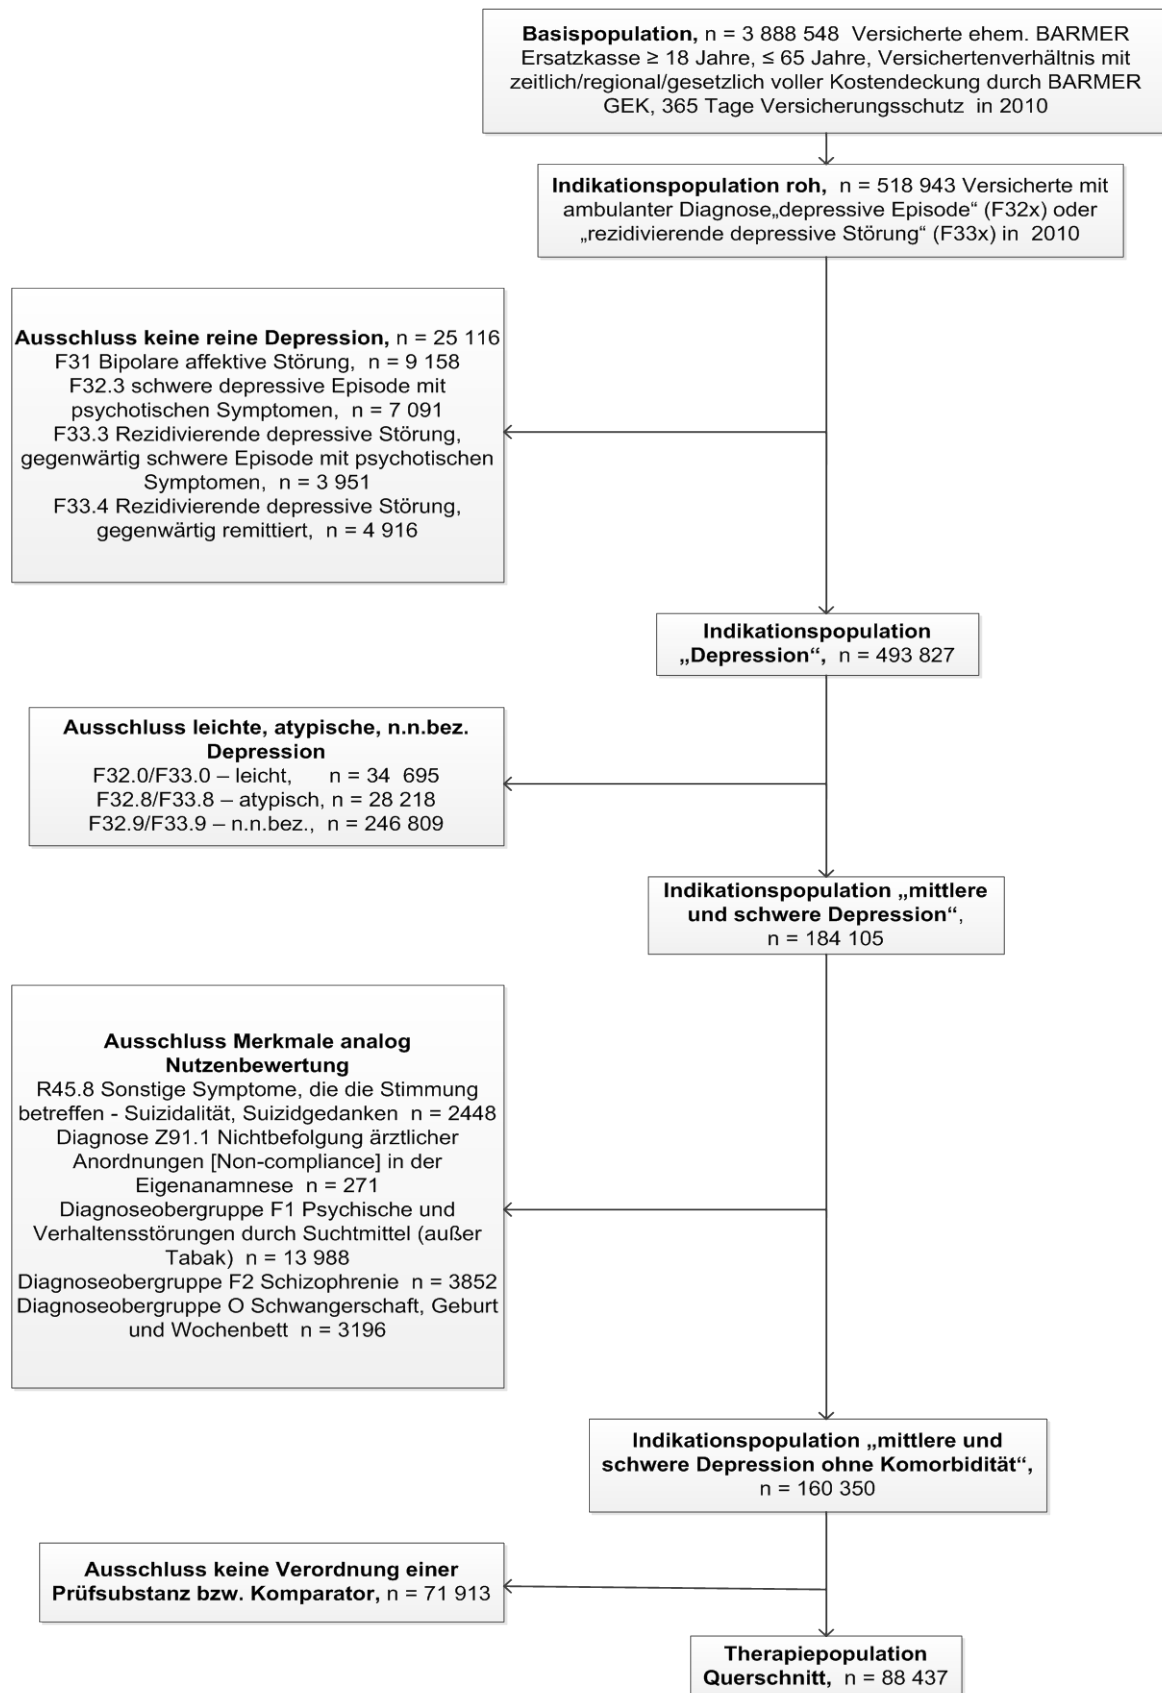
**Basispopulation,** n = 3 888 548 Versicherte ehem. BARMER Ersatzkasse ≥ 18 Jahre, ≤ 65 Jahre, Versichertenverhältnis mit zeitlich/regional/gesetzlich voller Kostendeckung durch BARMER GEK, 365 Tage Versicherungsschutz in 2010

**Indikationspopulation roh,** n = 518 943 Versicherte mit ambulanter Diagnose„depressive Episode“ (F32x) oder „rezidivierende depressive Störung“ (F33x) in 2010

**Ausschluss keine reine Depression,** n = 25 116
F31 Bipolare affektive Störung, n = 9 158
F32.3 schwere depressive Episode mit psychotischen Symptomen, n = 7 091
F33.3 Rezidivierende depressive Störung, gegenwärtig schwere Episode mit psychotischen Symptomen, n = 3 951
F33.4 Rezidivierende depressive Störung, gegenwärtig remittiert, n = 4 916

**Indikationspopulation „Depression“,** n = 493 827

**Ausschluss leichte, atypische, n.n.bez. Depression**
F32.0/F33.0 – leicht, n = 34 695
F32.8/F33.8 – atypisch, n = 28 218
F32.9/F33.9 – n.n.bez., n = 246 809

**Indikationspopulation „mittlere und schwere Depression“**, n = 184 105

**Ausschluss Merkmale analog Nutzenbewertung**
R45.8 Sonstige Symptome, die die Stimmung betreffen - Suizidalität, Suizidgedanken n = 2448
Diagnose Z91.1 Nichtbefolgung ärztlicher Anordnungen [Non-compliance] in der Eigenanamnese n = 271
Diagnoseobergruppe F1 Psychische und Verhaltensstörungen durch Suchtmittel (außer Tabak) n = 13 988
Diagnoseobergruppe F2 Schizophrenie n = 3852
Diagnoseobergruppe O Schwangerschaft, Geburt und Wochenbett n = 3196

**Indikationspopulation „mittlere und schwere Depression ohne Komorbidität“,** n = 160 350

**Ausschluss keine Verordnung einer Prüfsubstanz bzw. Komparator,** n = 71 913

**Therapiepopulation Querschnitt,** n = 88 437